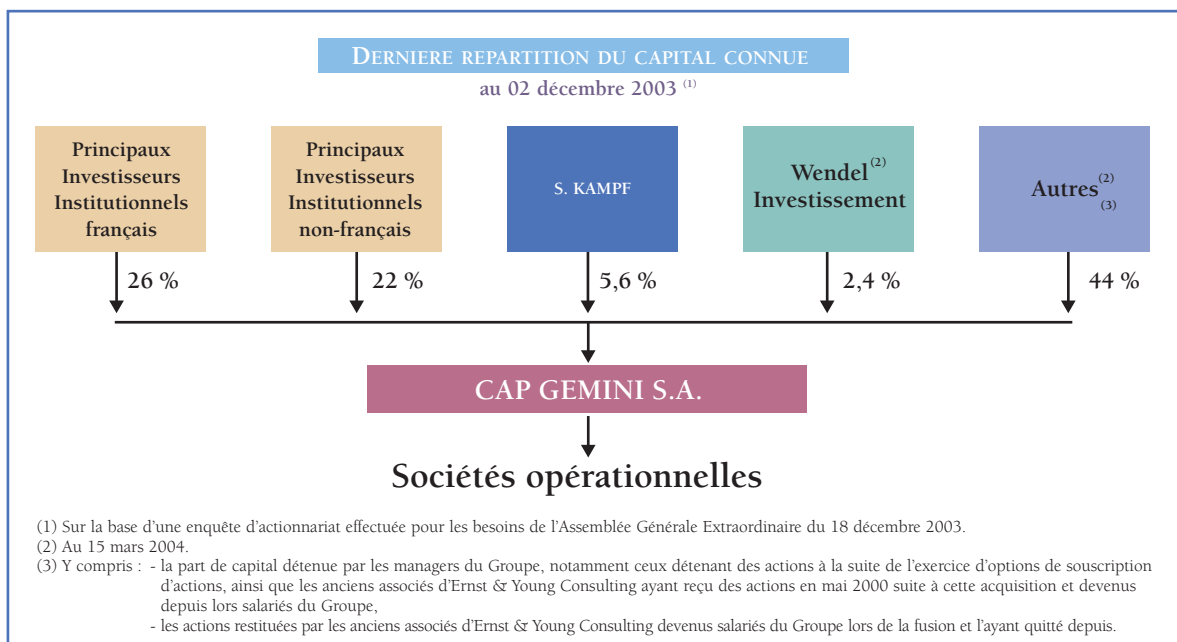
DERNIERE REPARTITION DU CAPITAL CONNUE
au 02 décembre 2003 $^{(1)}$

Principaux Investisseurs Institutionnels français

Principaux Investisseurs Institutionnels non-français

S. KAMPF

Wendel$^{(2)}$ Investissement

Autres$^{(2)}_{(3)}$

26 %

22 %

5,6 %

2,4 %

44 %

CAP GEMINI S.A.

Sociétés opérationnelles

(1) Sur la base d'une enquête d'actionnariat effectuée pour les besoins de l'Assemblée Générale Extraordinaire du 18 décembre 2003.
(2) Au 15 mars 2004.
(3) Y compris : - la part de capital détenue par les managers du Groupe, notamment ceux détenant des actions à la suite de l'exercice d'options de souscription d'actions, ainsi que les anciens associés d'Ernst & Young Consulting ayant reçu des actions en mai 2000 suite à cette acquisition et devenus depuis lors salariés du Groupe,
- les actions restituées par les anciens associés d'Ernst & Young Consulting devenus salariés du Groupe lors de la fusion et l'ayant quitté depuis.